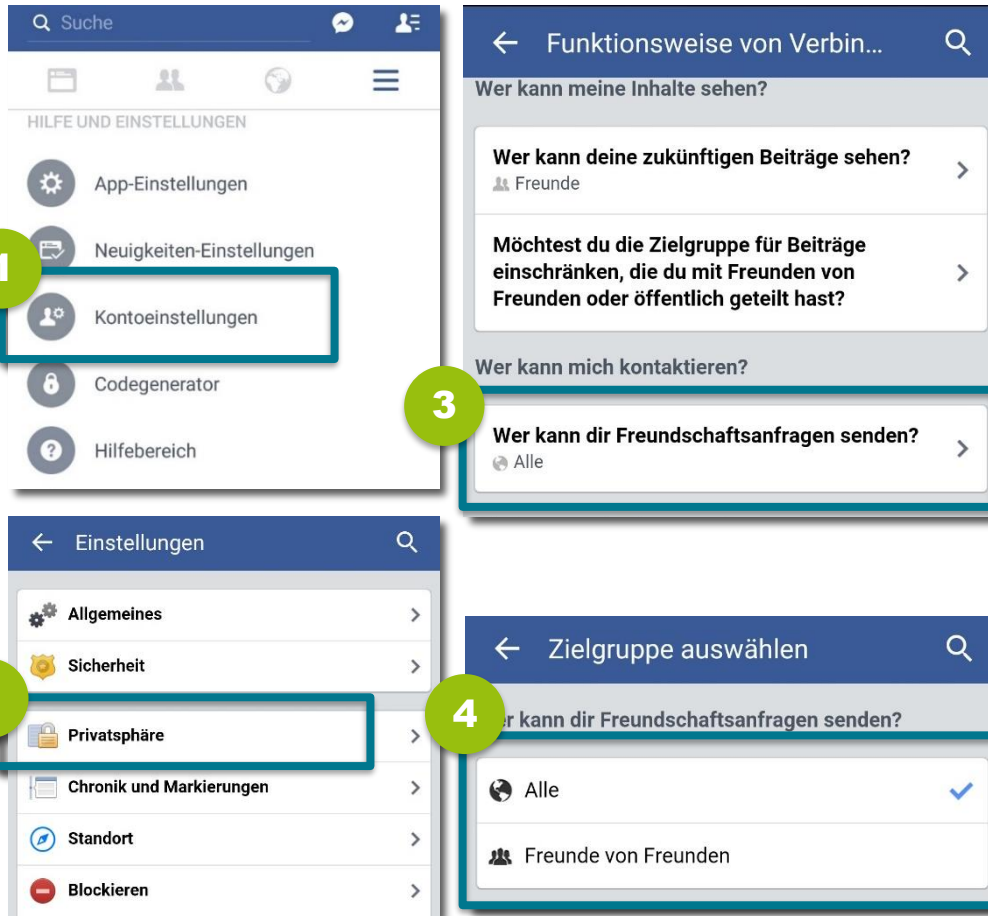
Suche

HILFE UND EINSTELLUNGEN

App-Einstellungen

1

Neuigkeiten-Einstellungen

Kontoeinstellungen

Codegenerator

Hilfebereich

← Funktionsweise von Verbin...

Wer kann meine Inhalte sehen?

Wer kann deine zukünftigen Beiträge sehen?
Freunde

Möchtest du die Zielgruppe für Beiträge einschränken, die du mit Freunden von Freunden oder öffentlich geteilt hast?

Wer kann mich kontaktieren?

3

Wer kann dir Freundschaftsanfragen senden?
Alle

← Einstellungen

Allgemeines

Sicherheit

Privatsphäre

Chronik und Markierungen

Standort

Blockieren

← Zielgruppe auswählen

4

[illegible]er kann dir Freundschaftsanfragen senden?

Alle

Freunde von Freunden